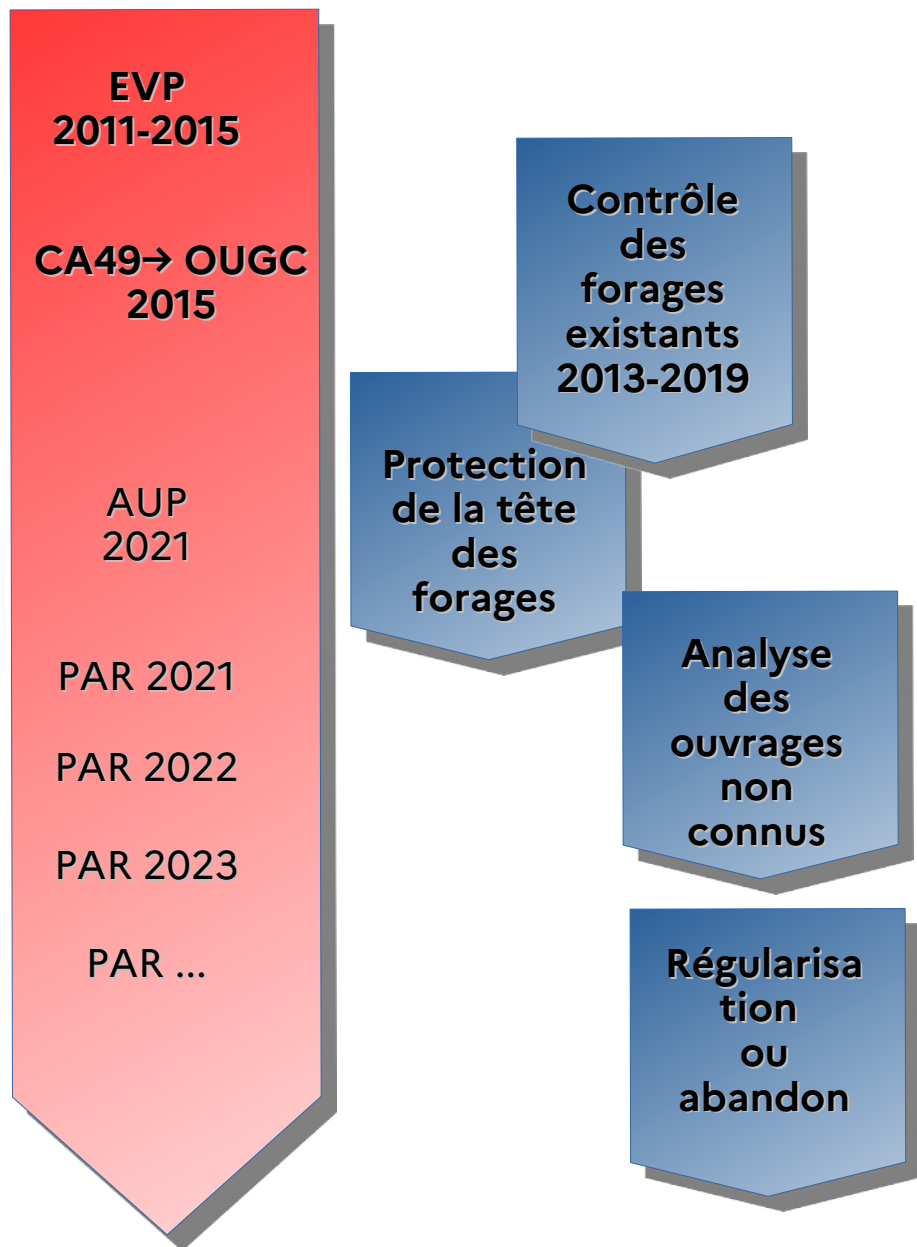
EVP
2011-2015

CA49→ OUGC
2015

AUP
2021

PAR 2021

PAR 2022

PAR 2023

PAR ...

Contrôle des forages existants 2013-2019

Protection de la tête des forages

Analyse des ouvrages non connus

Régularisation ou abandon